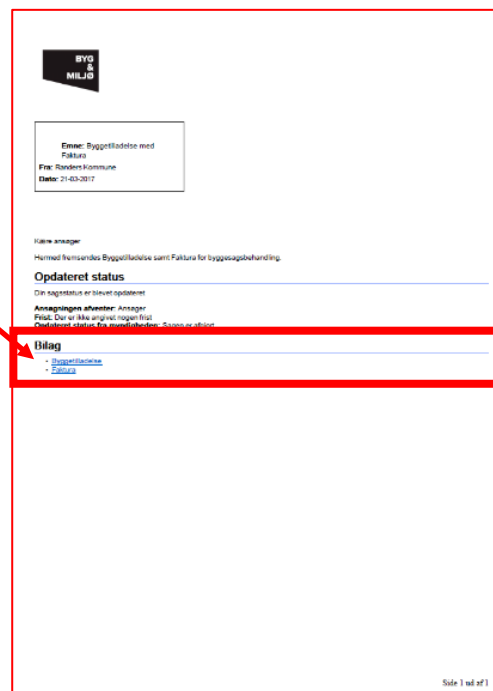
BYG & MILJØ

Emne: Byggetilladelse med Faktura
Fra: Randers Kommune
Dato: 21-03-2017

Kære ansøger

Hermed fremsendes Byggetilladelse samt Faktura for byggesagsbehandling.

Opdateret status

Din sagsstatus er blevet opdateret

Ansøgningen afventer: Ansøger
Frist: Der er ikke angivet nogen frist
Opdateret status fra myndigheden: Sagen er afsluttet

Bilag

- Byggetilladelse
- Faktura

Side 1 ud af 1